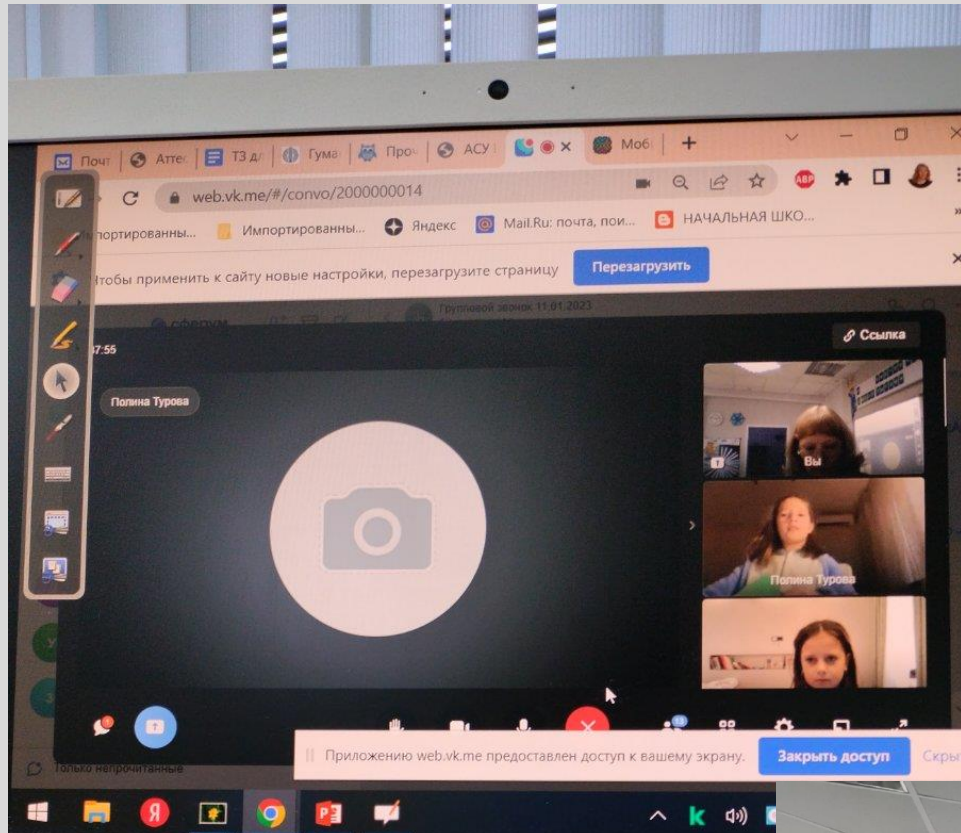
Почт | Атте | ТЗ дл | Гума | Про | АСУ | Моб

web.vk.me/#/convo/2000000014

мпортированны... Импортированны... Яндекс Mail.Ru: почта, пои... НАЧАЛЬНАЯ ШКО...

Чтобы применить к сайту новые настройки, перезагрузите страницу Перезагрузить

Групповой звонок 11.01.2023

Ссылка

17:55

Полина Турова

Вы

Полина Турова

Приложению web.vk.me предоставлен доступ к вашему экрану. Закрыть доступ Скры

Только непрочитанные